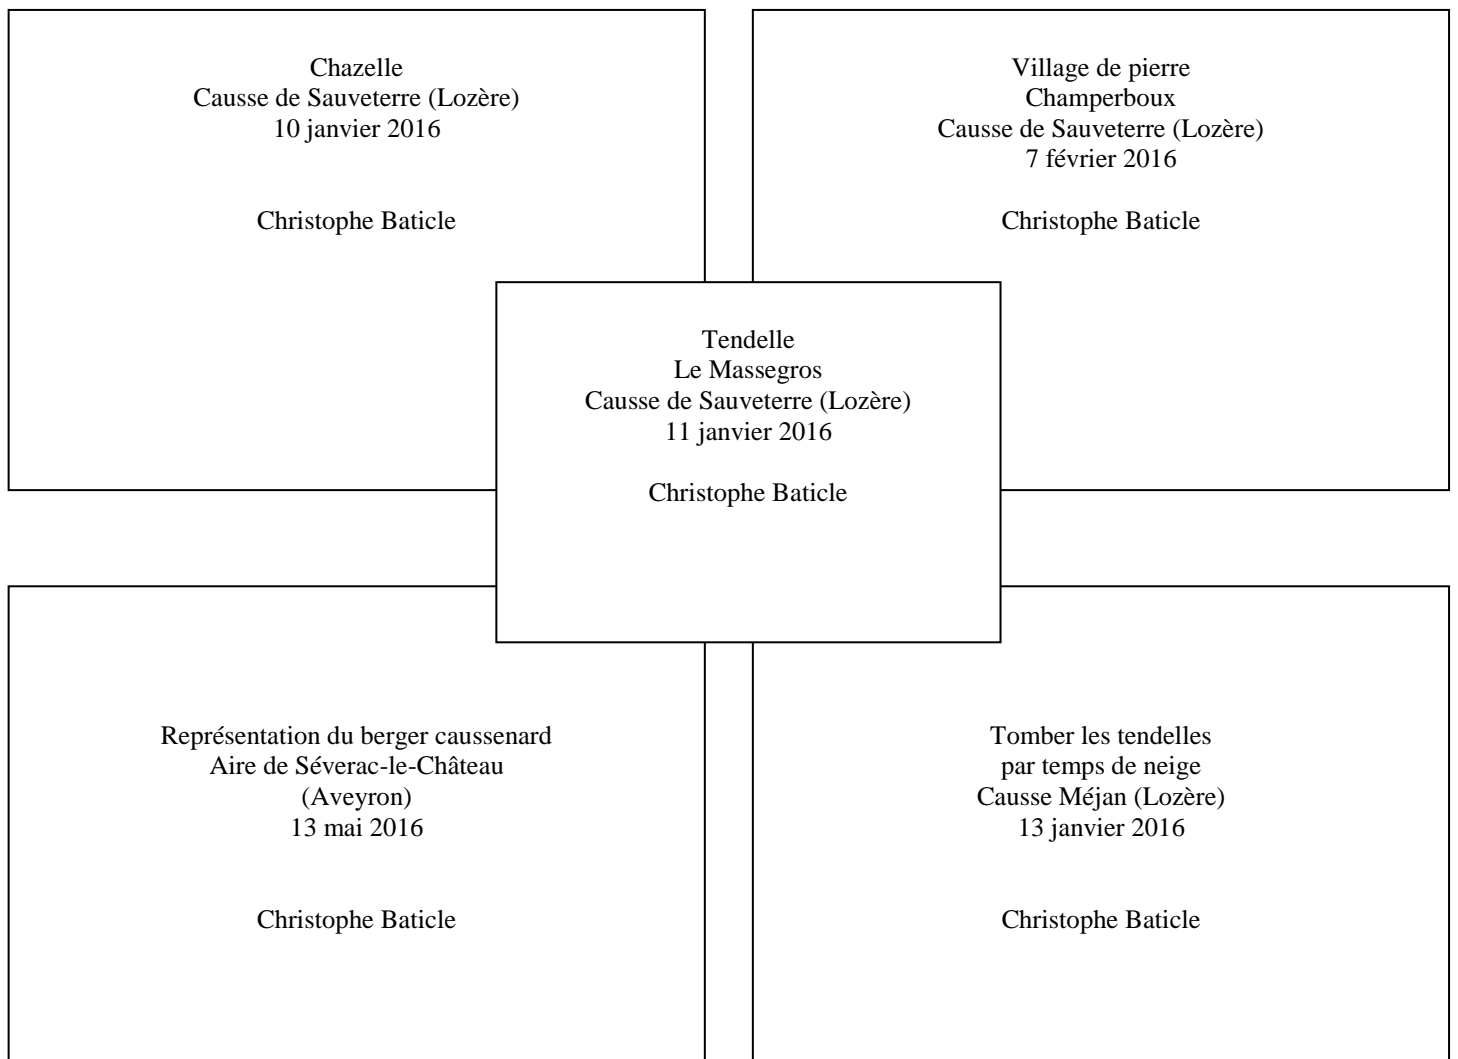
Chazelle
Causse de Sauveterre (Lozère)
10 janvier 2016

Christophe Baticle

Village de pierre
Champerboux
Causse de Sauveterre (Lozère)
7 février 2016

Christophe Baticle

Tendelle
Le Massegros
Causse de Sauveterre (Lozère)
11 janvier 2016

Christophe Baticle

Représentation du berger caussenard
Aire de Séverac-le-Château
(Aveyron)
13 mai 2016

Christophe Baticle

Tomber les tendelles
par temps de neige
Causse Méjan (Lozère)
13 janvier 2016

Christophe Baticle